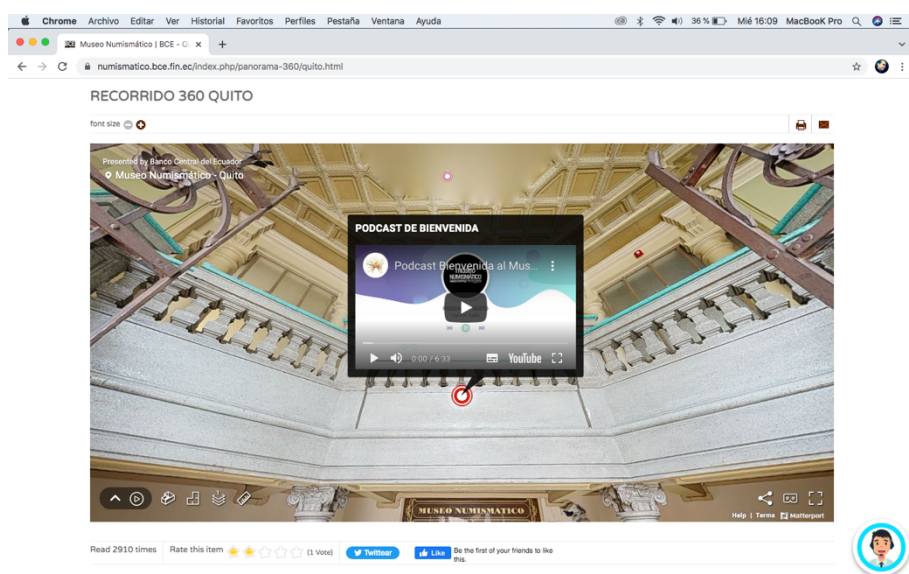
Chrome Archivo Editar Ver Historial Favoritos Perfiles Pestaña Ventana Ayuda 36 % Mié 16:09 MacBook Pro

Museo Numismático | BCE - Q ×

numismatico.bce.fin.ec/index.php/panorama-360/quito.html

RECORRIDO 360 QUITO

font size

Presented by Banco Central del Ecuador
Museo Numismático - Quito

PODCAST DE BIENVENIDA

Podcast Bienvenida al Mus...

0:00 / 6:33 YouTube

MUSEO NUMISMATICO

Help | Terms | Matterport

Read 2910 times Rate this item (1 Vote) Twittear Like Be the first of your friends to like this.